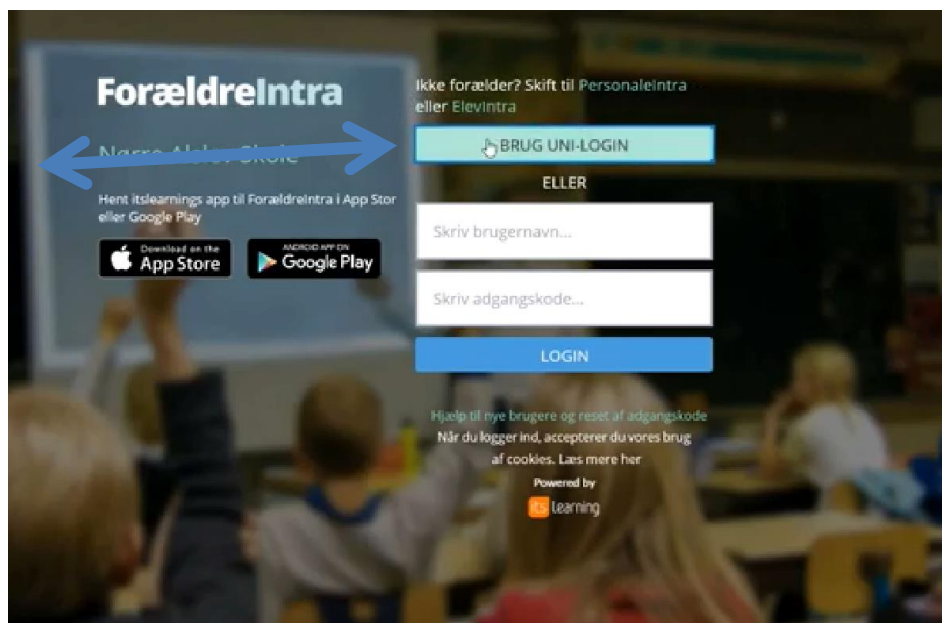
ForældreIntra

Nørre Aaby Skole

Hent itslearnings app til ForældreIntra i App Stor eller Google Play

Download on the App Store

ANDROID APP ON Google Play

Ikke forælder? Skift til PersonaleIntra eller ElevIntra

BRUG UNI-LOGIN

ELLER

Skriv brugernavn...

Skriv adgangskode...

LOGIN

Hjælp til nye brugere og reset af adgangskode

Når du logger ind, accepterer du vores brug af cookies. Læs mere her

Powered by

its learning